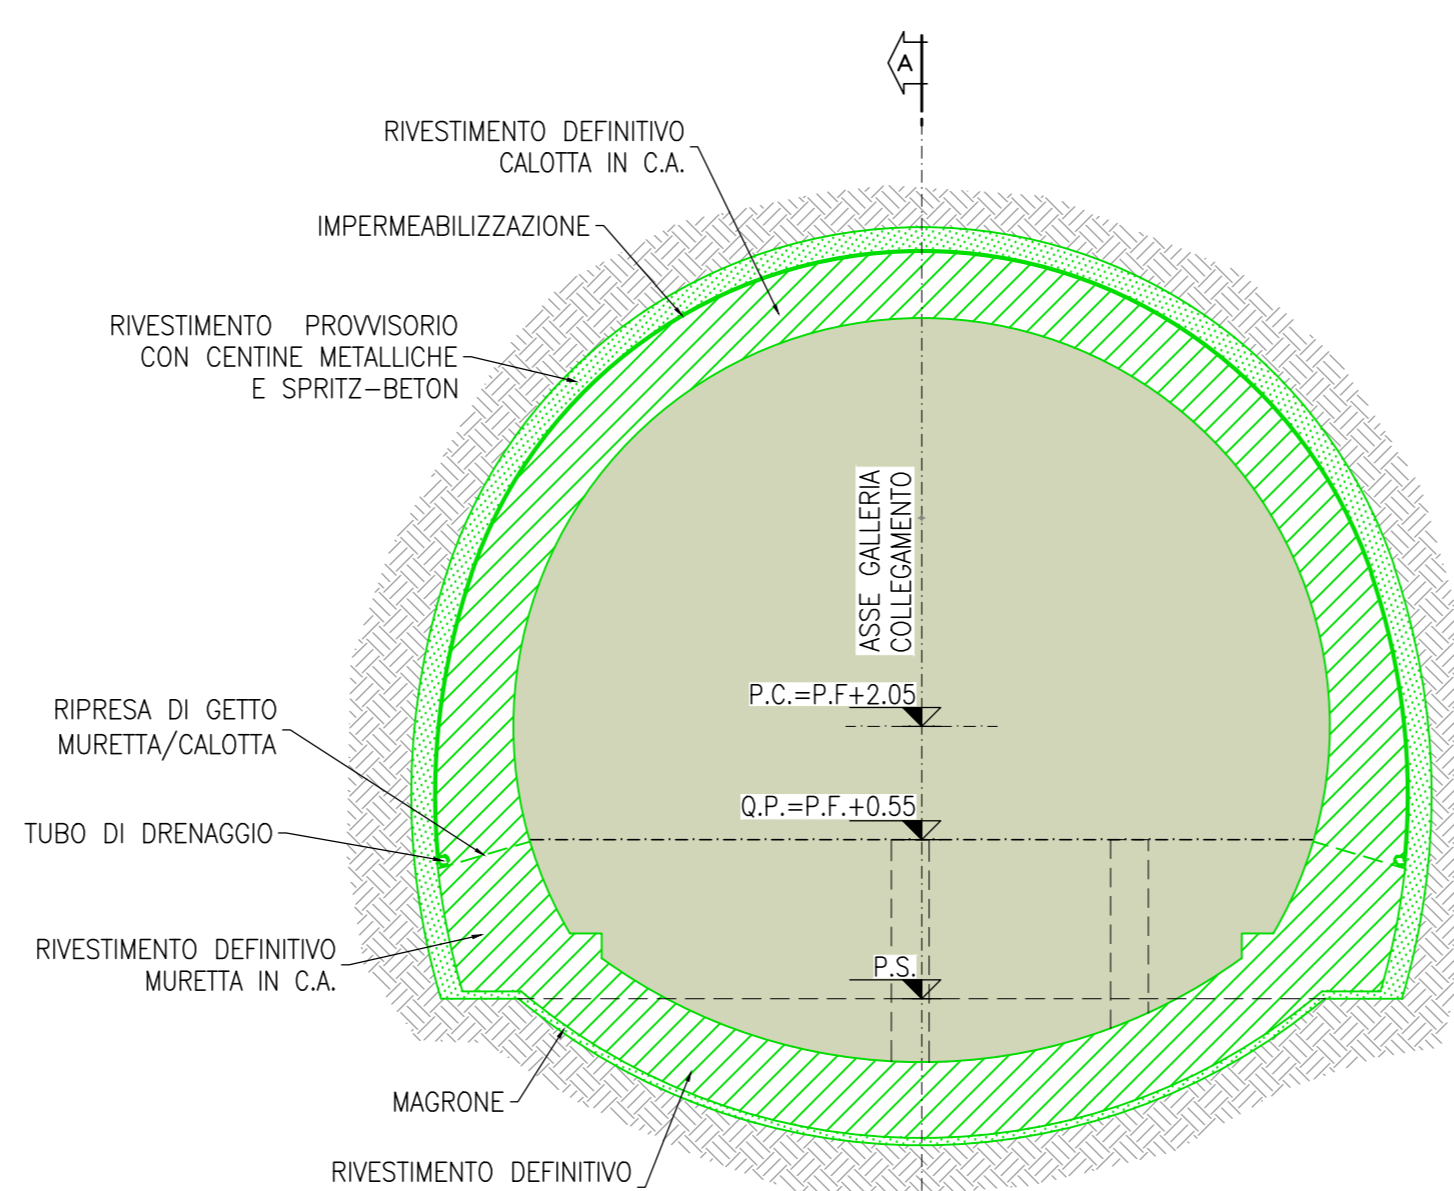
A

RIVESTIMENTO DEFINITIVO CALOTTA IN C.A.

IMPERMEABILIZZAZIONE

RIVESTIMENTO PROVVISORIO CON CENTINE METALLICHE E SPRITZ–BETON

ASSE GALLERIA COLLEGAMENTO

P.C.=P.F+2.05

RIPRESA DI GETTO MURETTA/CALOTTA

Q.P.=P.F.+0.55

TUBO DI DRENAGGIO

RIVESTIMENTO DEFINITIVO MURETTA IN C.A.

P.S.

MAGRONE

RIVESTIMENTO DEFINITIVO